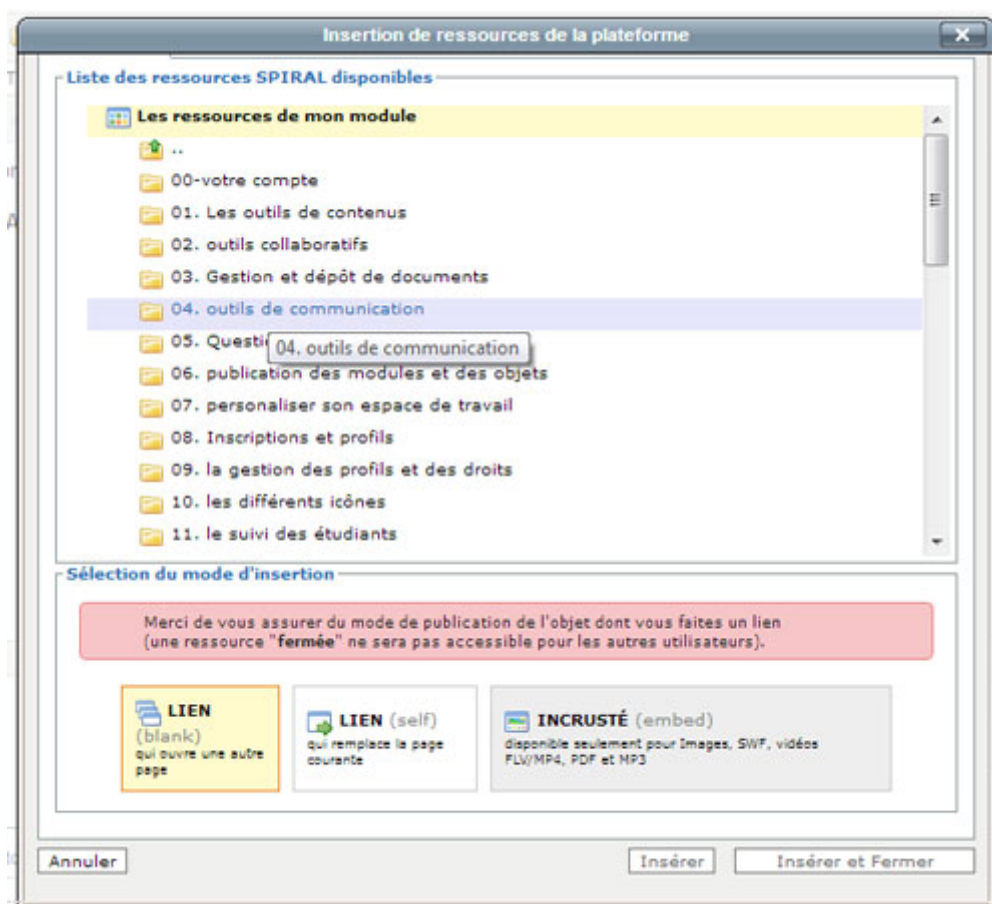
Insertion de ressources de la plateforme

Liste des ressources SPIRAL disponibles

Les ressources de mon module

..

00-votre compte

01. Les outils de contenus

02. outils collaboratifs

03. Gestion et dépôt de documents

04. outils de communication

05. Questi 04. outils de communication

06. publication des modules et des objets

07. personaliser son espace de travail

08. Inscriptions et profils

09. la gestion des profils et des droits

10. les différents icônes

11. le suivi des étudiants

Sélection du mode d'insertion

Merci de vous assurer du mode de publication de l'objet dont vous faites un lien (une ressource "fermée" ne sera pas accessible pour les autres utilisateurs).

LIEN (blank) qui ouvre une autre page

LIEN (self) qui remplace la page courante

INCRUSTÉ (embed) disponible seulement pour Images, SWF, vidéos FLV/MP4, PDF et MP3

Annuler

Insérer

Insérer et Fermer